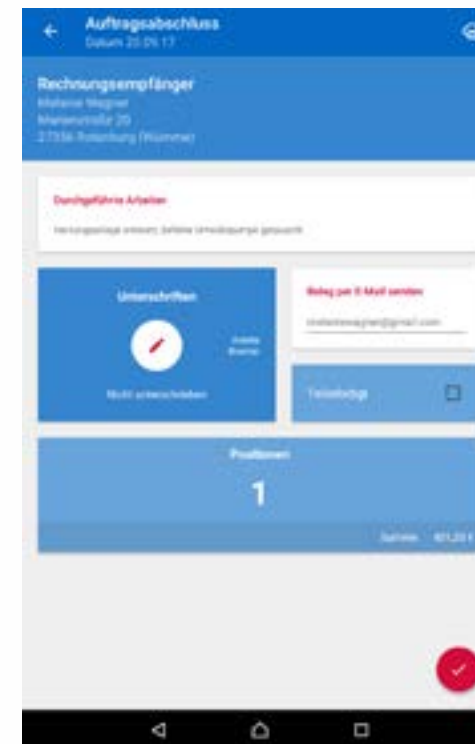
Auftragsabschluss
Datum 20.09.17

Rechnungsempfänger
Melanie Wagner
Marienstraße 20
27356 Rotenburg (Wümme)

Durchgeführte Arbeiten
Heizungsanlage entlüftet, defekte Umwälzpumpe getauscht

Unterschriften
Nicht unterschrieben

Beleg per E-Mail senden
melaniewagner@gmail.com

Teilabschluss

Positionen
1

Zahlbar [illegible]